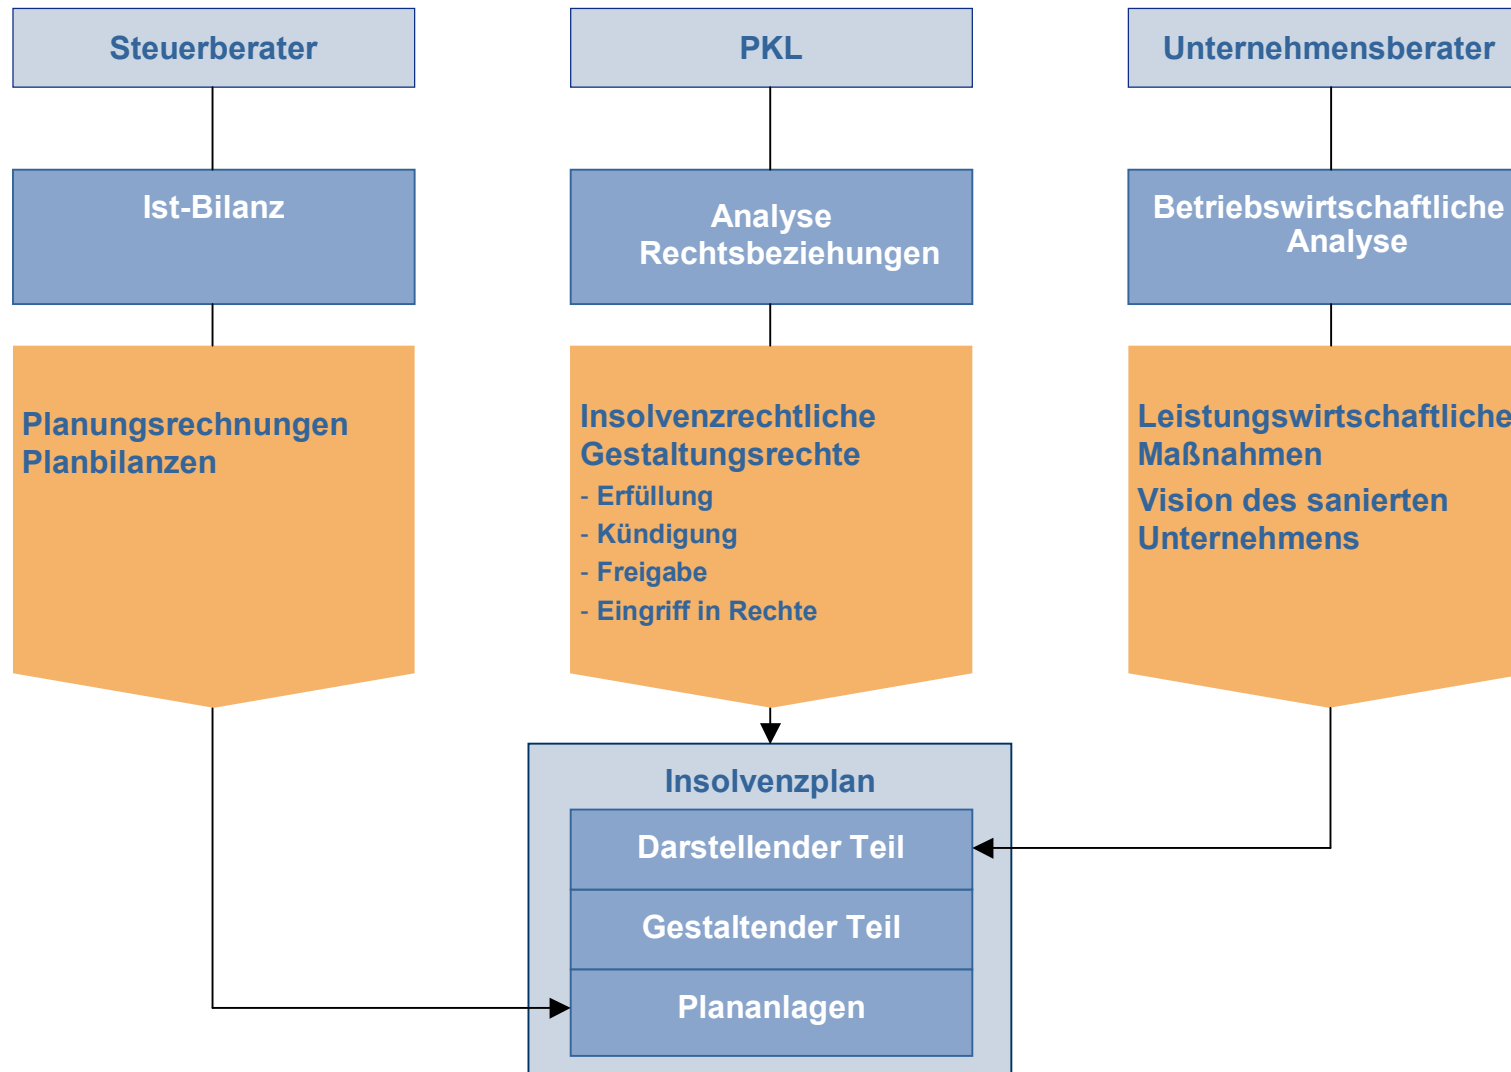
Steuerberater

PKL

Unternehmensberater

Ist-Bilanz

Analyse Rechtsbeziehungen

Betriebswirtschaftliche Analyse

Planungsrechnungen
Planbilanzen

Insolvenzrechtliche Gestaltungsrechte
- Erfüllung
- Kündigung
- Freigabe
- Eingriff in Rechte

Leistungswirtschaftliche Maßnahmen
Vision des sanierten Unternehmens

Insolvenzplan

Darstellender Teil

Gestaltender Teil

Plananlagen